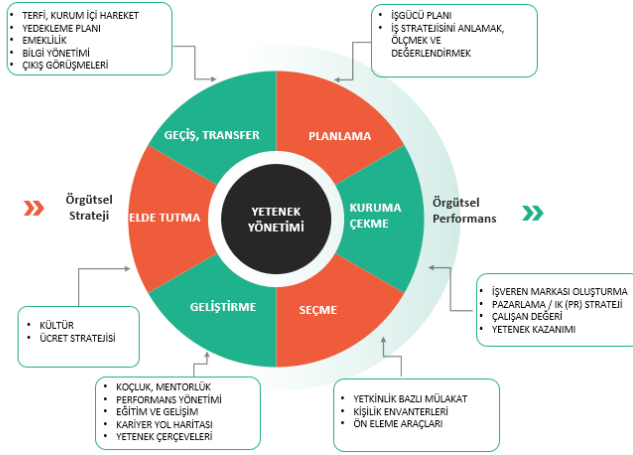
• TERFİ, KURUM İÇİ HAREKET
• YEDEKLEME PLANI
• EMEKLİLİK
• BİLGİ YÖNETİMİ
• ÇIKIŞ GÖRÜŞMELERİ

• İŞGÜCÜ PLANI
• İŞ STRATEJİSİNİ ANLAMAK, ÖLÇMEK VE DEĞERLENDİRMEK

GEÇİŞ, TRANSFER

PLANLAMA

Örgütsel Strateji

ELDE TUTMA

YETENEK YÖNETİMİ

KURUMA ÇEKME

Örgütsel Performans

GELİŞTİRME

SEÇME

• İŞVEREN MARKASI OLUŞTURMA
• PAZARLAMA / IK (PR) STRATEJİ
• ÇALIŞAN DEĞERİ
• YETENEK KAZANIMI

• KÜLTÜR
• ÜCRET STRATEJİSİ

• KOÇLUK, MENTORLÜK
• PERFORMANS YÖNETİMİ
• EĞİTİM VE GELİŞİM
• KARİYER YOL HARİTASI
• YETENEK ÇERÇEVELERİ

• YETKİNLİK BAZLI MÜLAKAT
• KİŞİLİK ENVANTERLERİ
• ÖN ELEME ARAÇLARI